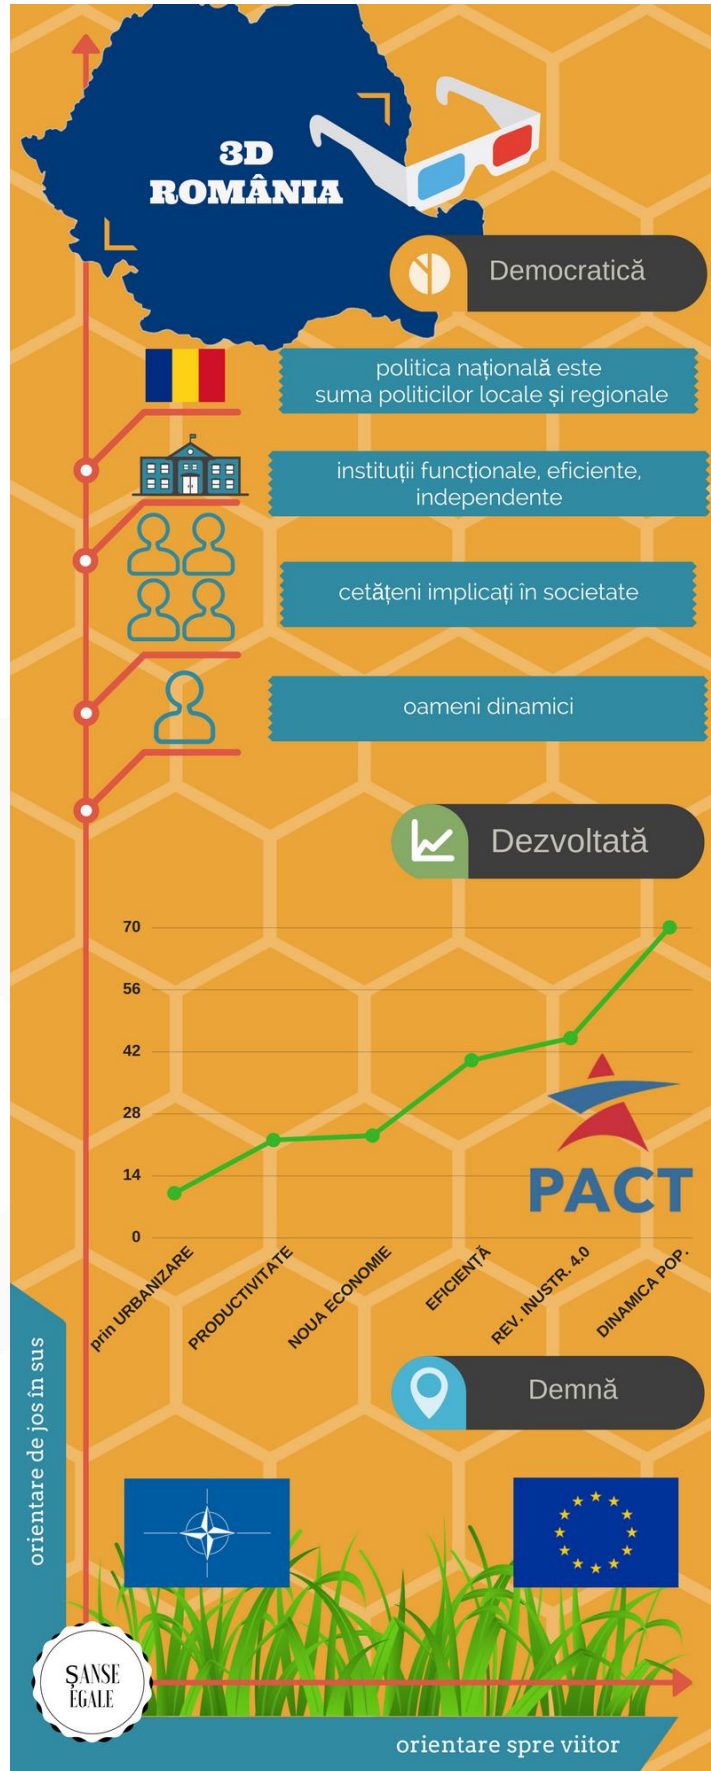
3D ROMÂNIA

Democratică

politica națională este suma politicilor locale și regionale

instituții funcționale, eficiente, independente

cetățeni implicați în societate

oameni dinamici

Dezvoltată

70
56
42
28
14
0

prin URBANIZARE
PRODUCTIVITATE
NOUA ECONOMIE
EFICIENȚĂ
REV. INUSTR. 4.0
DINAMICA POP.

PACT

Demnă

orientare de jos în sus

ȘANSE EGALE

orientare spre viitor